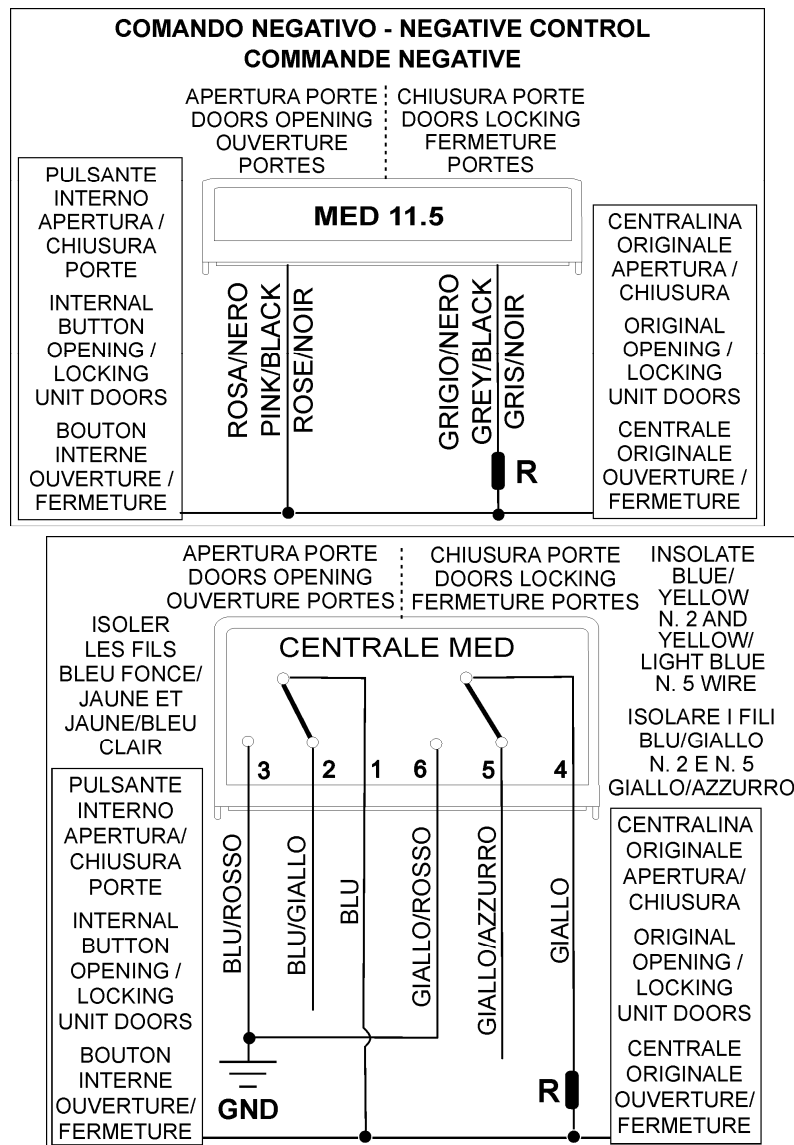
COMANDO NEGATIVO - NEGATIVE CONTROL
COMMANDE NEGATIVE

APERTURA PORTE
DOORS OPENING
OUVERTURE PORTES

CHIUSURA PORTE
DOORS LOCKING
FERMETURE PORTES

PULSANTE INTERNO APERTURA / CHIUSURA PORTE

INTERNAL BUTTON OPENING / LOCKING UNIT DOORS

BOUTON INTERNE OUVERTURE / FERMETURE

MED 11.5

ROSA/NERO
PINK/BLACK
ROSE/NOIR

GRIGIO/NERO
GREY/BLACK
GRIS/NOIR

R

CENTRALINA ORIGINALE APERTURA / CHIUSURA

ORIGINAL OPENING / LOCKING UNIT DOORS

CENTRALE ORIGINALE OUVERTURE / FERMETURE

APERTURA PORTE
DOORS OPENING
OUVERTURE PORTES

CHIUSURA PORTE
DOORS LOCKING
FERMETURE PORTES

INSOLATE BLUE/ YELLOW N. 2 AND YELLOW/ LIGHT BLUE N. 5 WIRE

ISOLER LES FILS BLEU FONCE/ JAUNE ET JAUNE/BLEU CLAIR

CENTRALE MED

ISOLARE I FILI BLU/GIALLO N. 2 E N. 5 GIALLO/AZZURRO

3 2 1 6 5 4

PULSANTE INTERNO APERTURA/ CHIUSURA PORTE

INTERNAL BUTTON OPENING / LOCKING UNIT DOORS

BOUTON INTERNE OUVERTURE/ FERMETURE

BLU/ROSSO
BLU/GIALLO
BLU
GIALLO/ROSSO
GIALLO/AZZURRO
GIALLO

GND

R

CENTRALINA ORIGINALE APERTURA/ CHIUSURA

ORIGINAL OPENING / LOCKING UNIT DOORS

CENTRALE ORIGINALE OUVERTURE/ FERMETURE